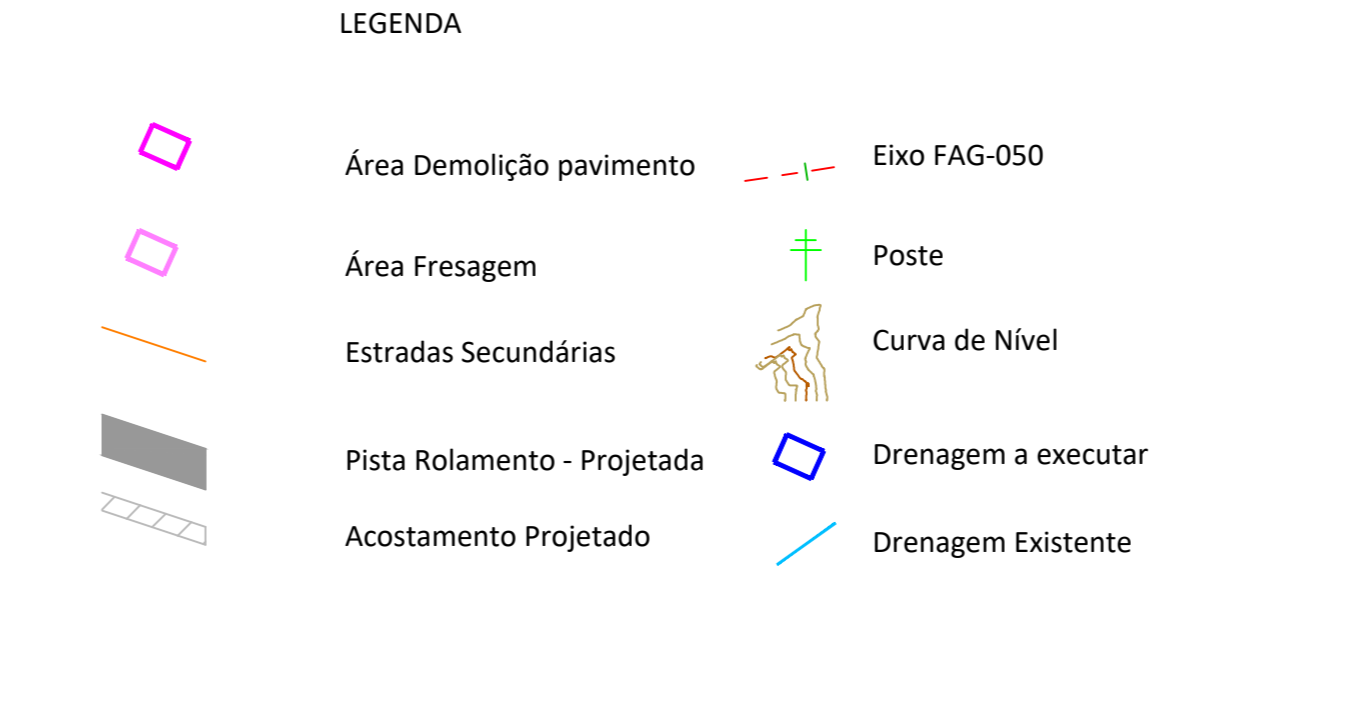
LEGENDA

Área Demolição pavimento

Área Fresagem

Estradas Secundárias

Pista Rolamento - Projetada

Acostamento Projetado

Eixo FAG-050

Poste

Curva de Nível

Drenagem a executar

Drenagem Existente